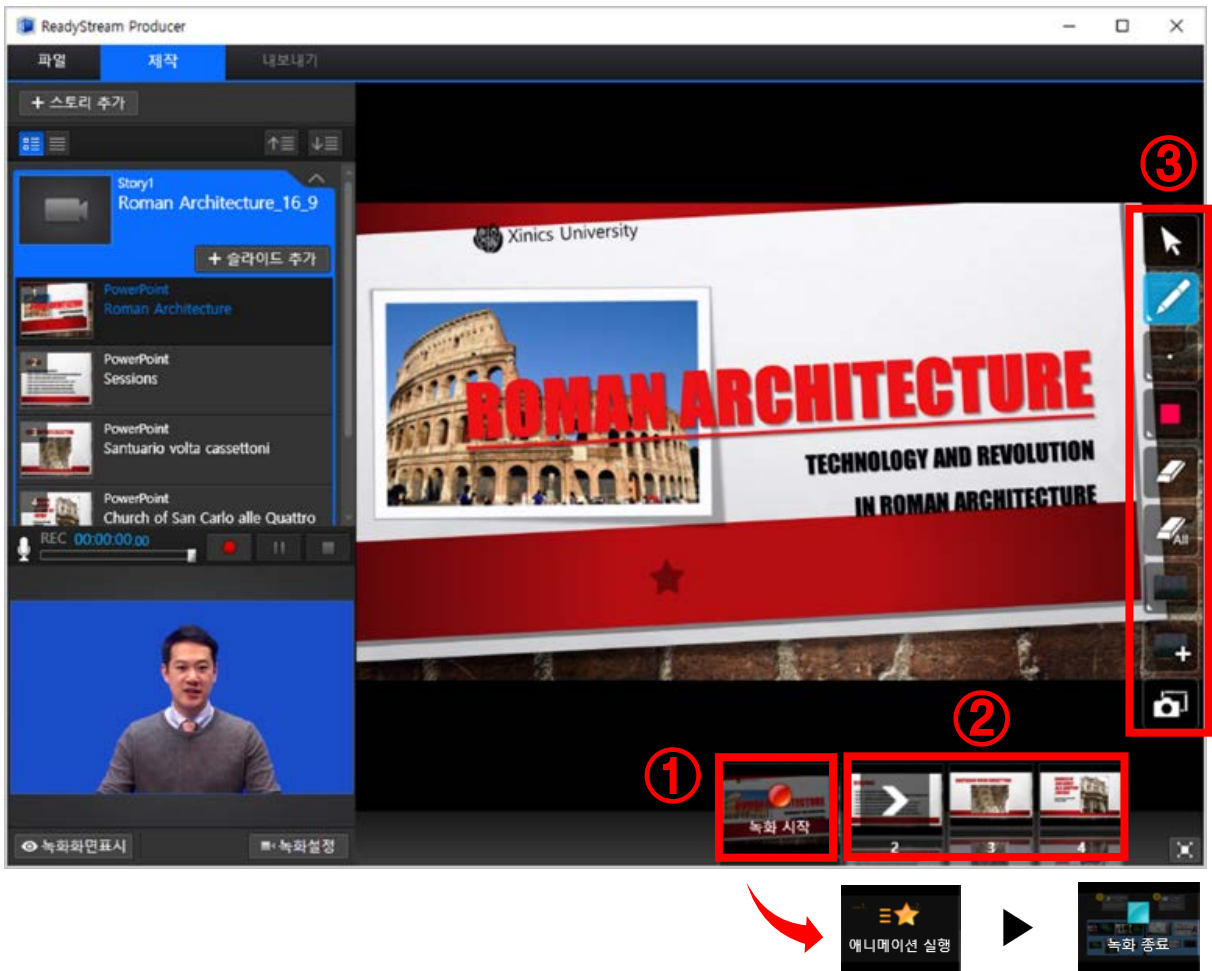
ReadyStream Producer

파일
제작
내보내기

+ 스토리 추가

Story1
Roman Architecture_16_9

+ 슬라이드 추가

PowerPoint
Roman Architecture

PowerPoint
Sessions

PowerPoint
Santuario volta cassettoni

PowerPoint
Church of San Carlo alle Quattro

REC 00:00:00.00

녹화화면표시
녹화설정

③

Xinics University

ROMAN ARCHITECTURE

TECHNOLOGY AND REVOLUTION

IN ROMAN ARCHITECTURE

All

②

①

녹화 시작

2
3
4

애니메이션 실행

녹화 종료